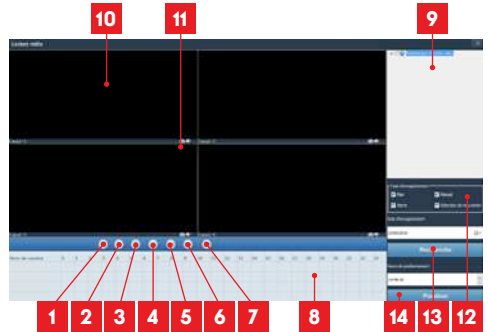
10
11
9
Lecture vidéo
Canal 1
Canal 2
Canal 3
Canal 4
Type d'enregistrement
Tout
Manuel
Alarme
Détection de mouvement
Date d'enregistrement
Recherche
Heure de synchronisation
Par heure
1
2
3
4
5
6
7
8
14
13
12